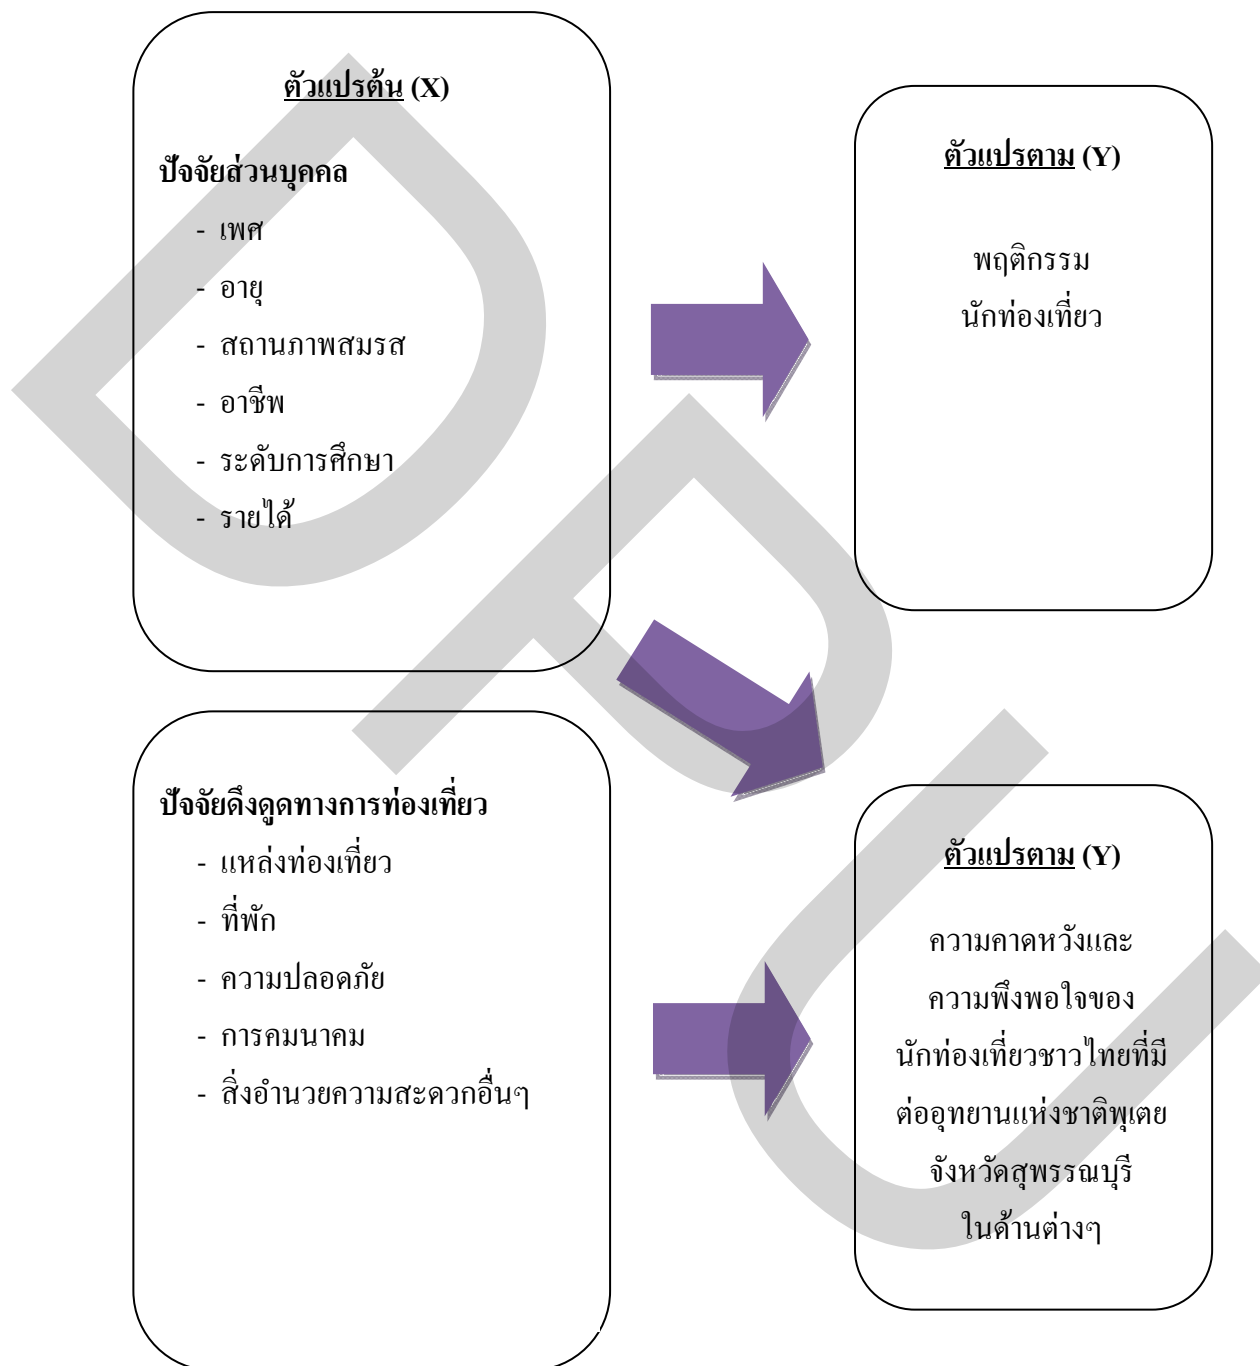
ตัวแปรต้น (X)

ปัจจัยส่วนบุคคล

- เพศ
- อายุ
- สถานภาพสมรส
- อาชีพ
- ระดับการศึกษา
- รายได้

ตัวแปรตาม (Y)

พฤติกรรม
นักท่องเที่ยว

ปัจจัยดึงดูดทางการท่องเที่ยว

- แหล่งท่องเที่ยว
- ที่พัก
- ความปลอดภัย
- การคมนาคม
- สิ่งอำนวยความสะดวกอื่นๆ

ตัวแปรตาม (Y)

ความคาดหวังและความพึงพอใจของนักท่องเที่ยวชาวไทยที่มีต่ออุทยานแห่งชาติพุเตย จังหวัดสุพรรณบุรี ในด้านต่างๆ